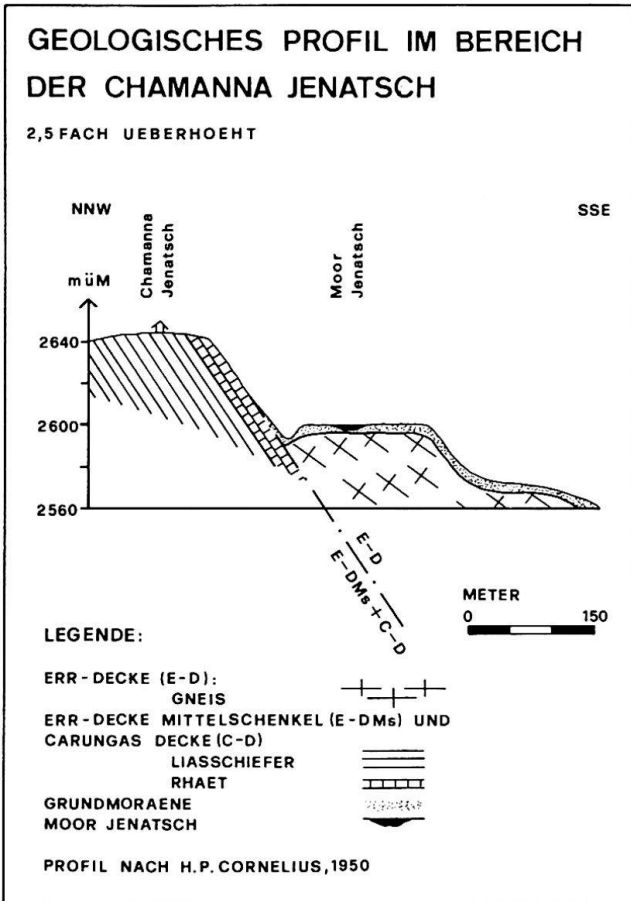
GEOLOGISCHES PROFIL IM BEREICH DER CHAMANNA JENATSCH

2,5 FACH UEBERHOEHT

NNW

SSE

Chamanna Jenatsch

Moor Jenatsch

müM

2640

2600

2560

E-D

E-DMs + C-D

METER

0

150

LEGENDE:

ERR-DECKE (E-D):
GNEIS
ERR-DECKE MITTELSCHENKEL (E-DMs) UND
CARUNGAS DECKE (C-D)
LIASSCHIEFER
RHAET
GRUNDMORAENE
MOOR JENATSCH

PROFIL NACH H.P. CORNELIUS, 1950